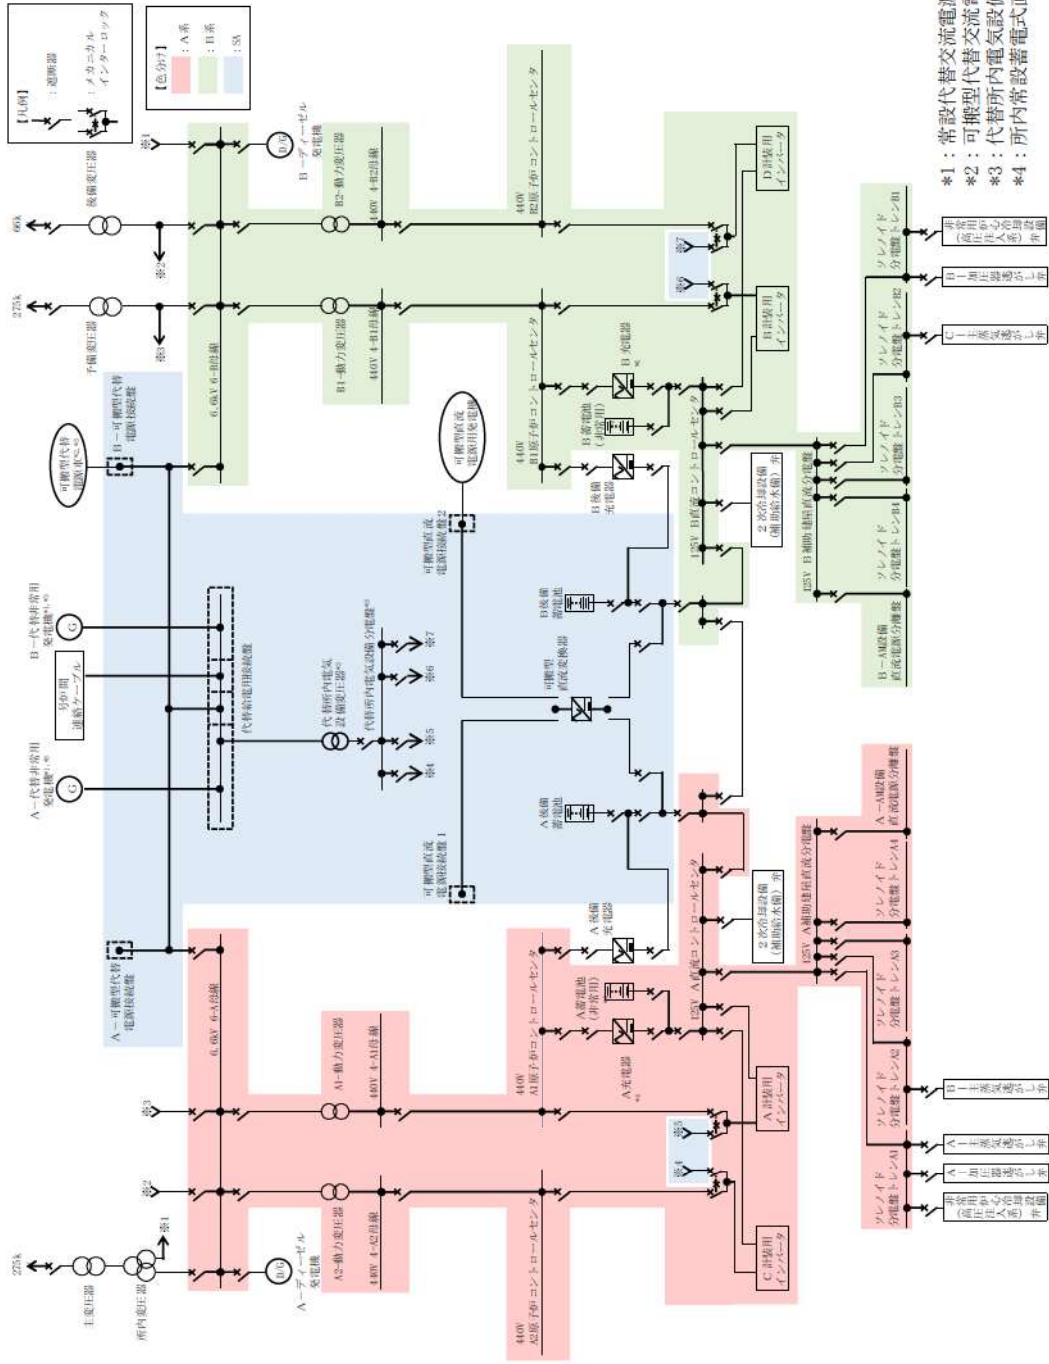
【凡例】
：遮断器
：メカニカルインターロック

【色分け】
：A系
：B系
：SA

66k
後備変圧器
275k
予備変圧器
※1
※2
※3
B－ディーゼル発電機
D/G
B2－動力変圧器
440V 4-B2母線
B1－動力変圧器
440V 4-B1母線
6.6kV 6-B母線
440V B2原子炉コントロールセンタ
440V B1原子炉コントロールセンタ
D計装用インバータ
B計装用インバータ
※7
※6
B充電器
B蓄電池（非常用）
B後備充電器
125V B直流コントロールセンタ
2次冷却設備（補助給水制）弁
125V B補助建屋直流分電盤
ソレノイド分電盤トレンB1
ソレノイド分電盤トレンB2
ソレノイド分電盤トレンB3
ソレノイド分電盤トレンB4
B－AM設備直流電源分電盤
非常用炉心冷却（高圧注入系）設備弁
B－加圧器逃がし弁
C－主蒸気逃がし弁
B－可搬型代替電源接続盤
可搬型代替電源車
可搬型直流電源用発電機
可搬型直流電源接続盤2
B後備蓄電池
可搬型直流変換器
B－代替非常用発電機
号炉間連絡ケーブル
代替給電用接続盤
代替所内電気設備変圧器
代替所内電気設備分電盤
※7
※6
※5
※4
A－代替非常用発電機
A後備蓄電池
可搬型直流電源接続盤1
A－可搬型代替電源接続盤
6.6kV 6-A母線
A1－動力変圧器
440V 4-A1母線
440V A1原子炉コントロールセンタ
A後備充電器
A蓄電池（非常用）
A充電器
125V A直流コントロールセンタ
2次冷却設備（補助給水制）弁
125V A補助建屋直流分電盤
A－AM設備直流電源分電盤
ソレノイド分電盤トレンA4
ソレノイド分電盤トレンA3
ソレノイド分電盤トレンA2
ソレノイド分電盤トレンA1
B－主蒸気逃がし弁
A－主蒸気逃がし弁
A－加圧器逃がし弁
非常用炉心冷却（高圧注入系）設備弁
A計装用インバータ
C計装用インバータ
※5
※4
※3
※2
※1
275k
主変圧器
所内変圧器
A－ディーゼル発電機
D/G
A2－動力変圧器
440V 4-A2母線
440V A2原子炉コントロールセンタ

*1：常設代替交流電
*2：可搬型代替交流
*3：代替所内電気設
*4：所内常設蓄電式